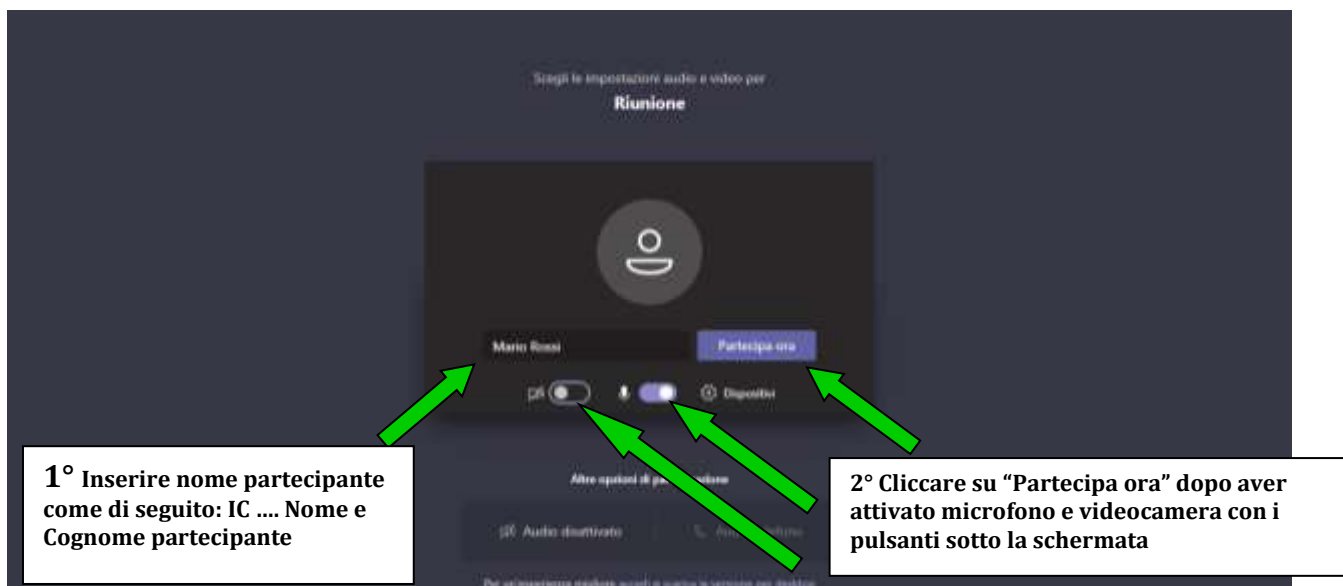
Scegli le impostazioni audio e video per

Riunione

Mario Rossi

Partecipa ora

Dispositivi

Altre opzioni di partecipazione

Audio disattivato

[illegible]

1° Inserire nome partecipante come di seguito: IC …. Nome e Cognome partecipante

2° Cliccare su “Partecipa ora” dopo aver attivato microfono e videocamera con i pulsanti sotto la schermata

Per un'esperienza migliore accedi o scarica la versione per desktop